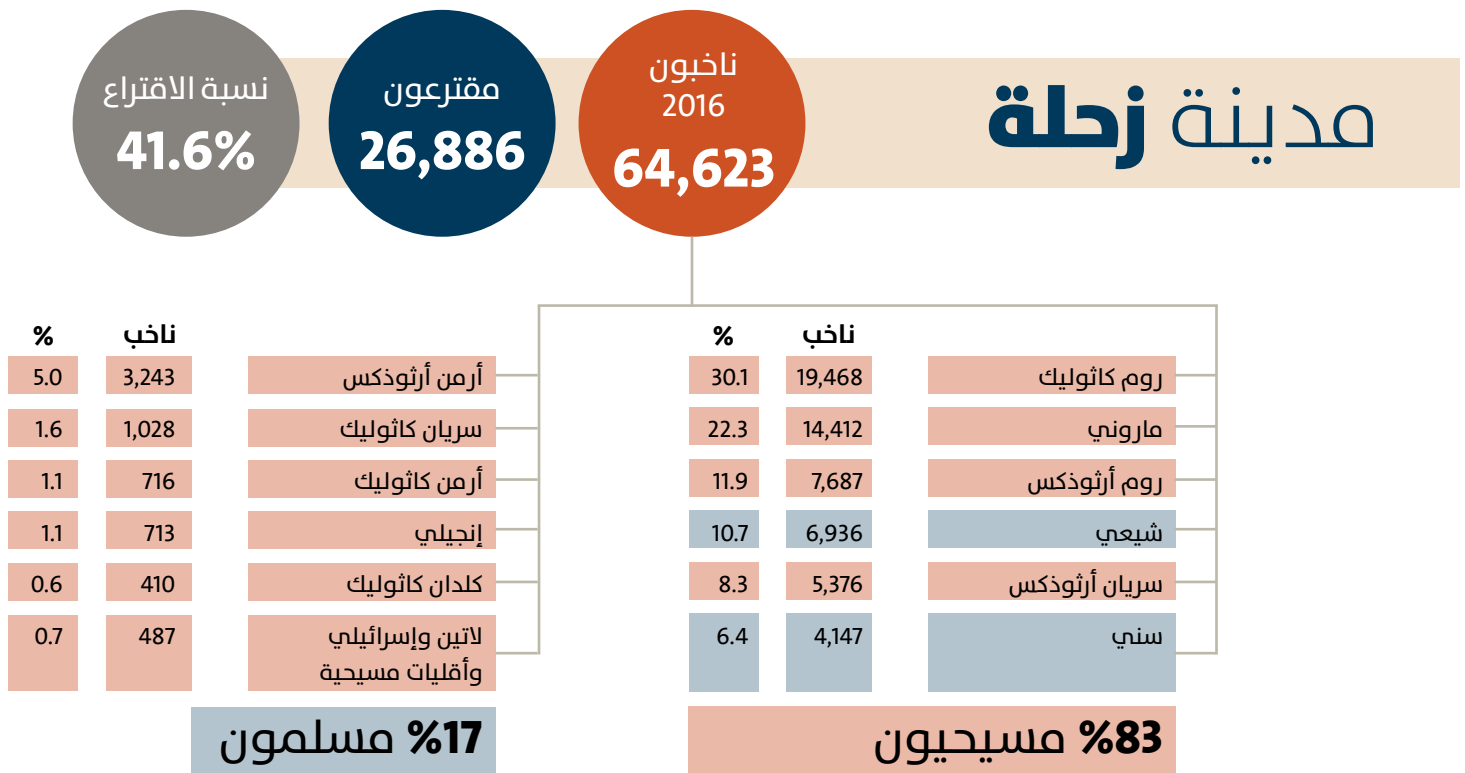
مدينة زحلة

ناخبون 2016
64,623

مقترعون
26,886

نسبة الاقتراع
41.6%

| | ناخب | % |
|---|---|---|
| روم كاثوليك | 19,468 | 30.1 |
| ماروني | 14,412 | 22.3 |
| روم أرثوذكس | 7,687 | 11.9 |
| شيعي | 6,936 | 10.7 |
| سريان أرثوذكس | 5,376 | 8.3 |
| سني | 4,147 | 6.4 |

83% مسيحيون

| | ناخب | % |
|---|---|---|
| أرمن أرثوذكس | 3,243 | 5.0 |
| سريان كاثوليك | 1,028 | 1.6 |
| أرمن كاثوليك | 716 | 1.1 |
| إنجيلي | 713 | 1.1 |
| كلدان كاثوليك | 410 | 0.6 |
| لاتين وإسرائيلي وأقليات مسيحية | 487 | 0.7 |

17% مسلمون